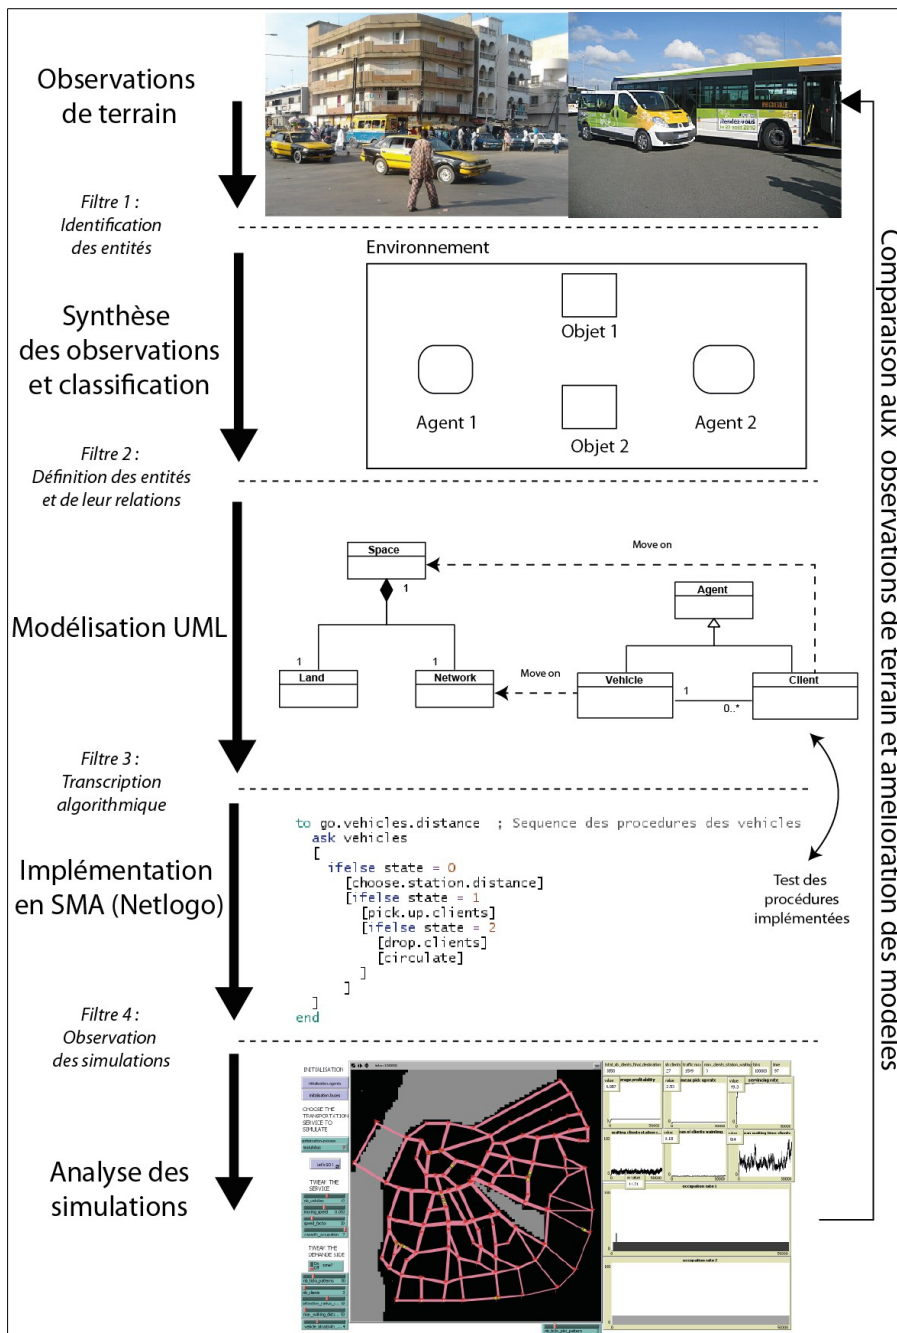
Observations de terrain

Filtre 1 :
Identification des entités

Synthèse des observations et classification

Environnement

Objet 1

Agent 1

Agent 2

Objet 2

Filtre 2 :
Définition des entités et de leur relations

Modélisation UML

Space

1

Move on

Agent

1

1

Land

Network

Move on

Vehicle

1

Client

0..*

Filtre 3 :
Transcription algorithmique

Implémentation en SMA (Netlogo)

to go.vehicles.distance ; Sequence des procedures des vehicles
 ask vehicles
 [
 ifelse state = 0
 [choose.station.distance]
 [ifelse state = 1
 [pick.up.clients]
 [ifelse state = 2
 [drop.clients]
 [circulate]
 ]
 ]
 ]
end

Test des procédures implémentées

Filtre 4 :
Observation des simulations

Analyse des simulations

INITIALIZATION

CHOOSE THE TRANSPORTATION SERVICE TO SIMULATE

TWEAK THE SERVICE

TWEAK THE DEMANDE SIDE

occupation rate 1

occupation rate 2

Comparaison aux observations de terrain et amelioration des modeles